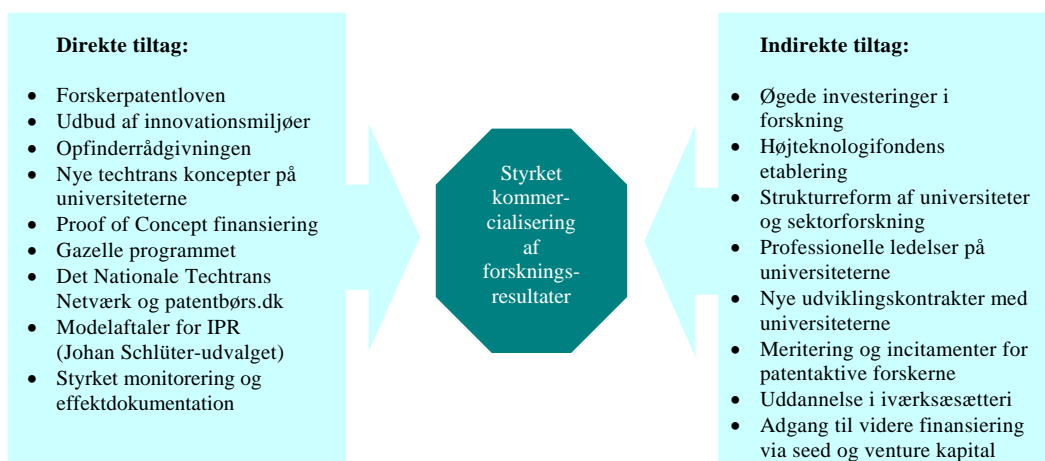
Direkte tiltag:

- Forskerpatentloven
- Udbud af innovationsmiljøer
- Opfinderrådgivningen
- Nye techtrans koncepter på universiteterne
- Proof of Concept finansiering
- Gazelle programmet
- Det Nationale Techtrans Netværk og patentbørs.dk
- Modelaftaler for IPR (Johan Schlüter-udvalget)
- Styrket monitorering og effektdokumentation

Styrket kommercialisering af forskningsresultater

Indirekte tiltag:

- Øgede investeringer i forskning
- Højteknologifondens etablering
- Strukturreform af universiteter og sektorforskning
- Professionelle ledelser på universiteterne
- Nye udviklingskontrakter med universiteterne
- Meritering og incitamenter for patentaktive forskerne
- Uddannelse i iværksæsætteri
- Adgang til videre finansiering via seed og venture kapital